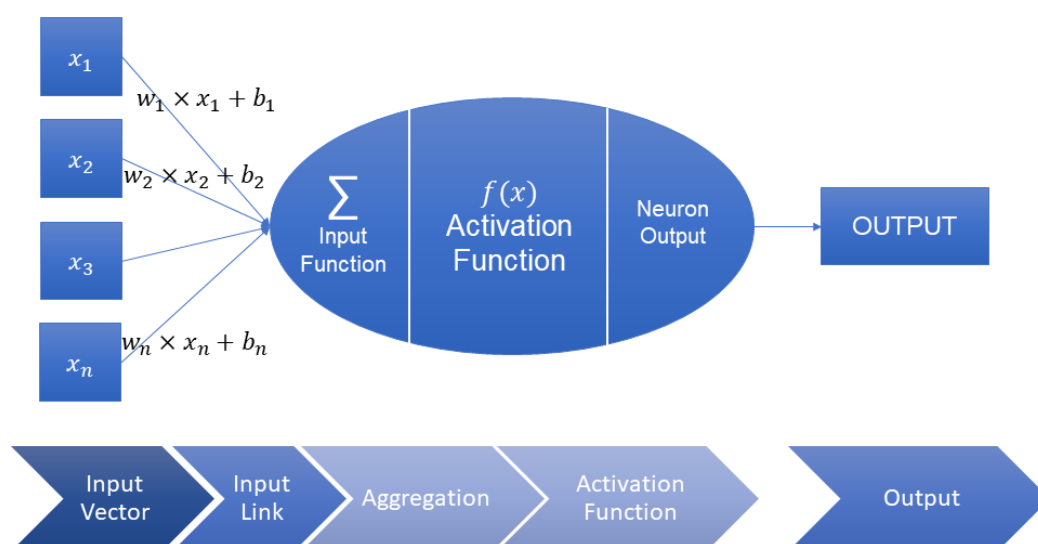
$x_1$

$w_1 \times x_1 + b_1$

$x_2$

$w_2 \times x_2 + b_2$

$x_3$

$x_n$

$w_n \times x_n + b_n$

$\sum$
Input Function

$f(x)$
Activation Function

Neuron Output

OUTPUT

Input Vector

Input Link

Aggregation

Activation Function

Output